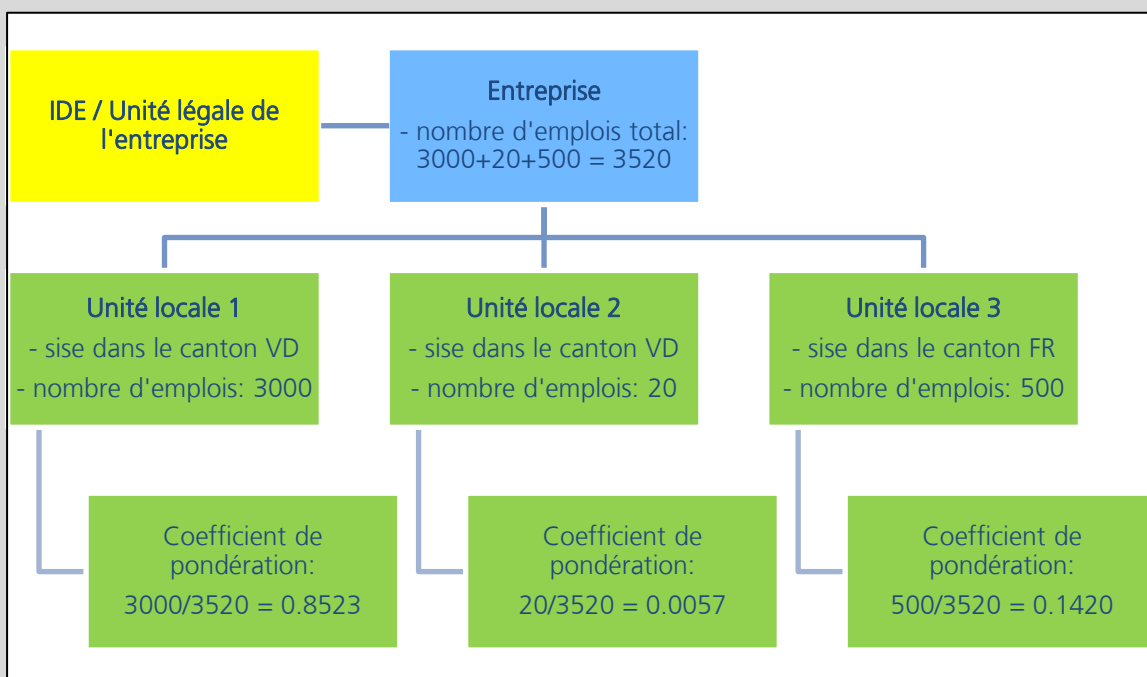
IDE / Unité légale de l'entreprise

Entreprise
- nombre d'emplois total: 3000+20+500 = 3520

Unité locale 1
- sise dans le canton VD
- nombre d'emplois: 3000

Unité locale 2
- sise dans le canton VD
- nombre d'emplois: 20

Unité locale 3
- sise dans le canton FR
- nombre d'emplois: 500

Coefficient de pondération:
3000/3520 = 0.8523

Coefficient de pondération:
20/3520 = 0.0057

Coefficient de pondération:
500/3520 = 0.1420